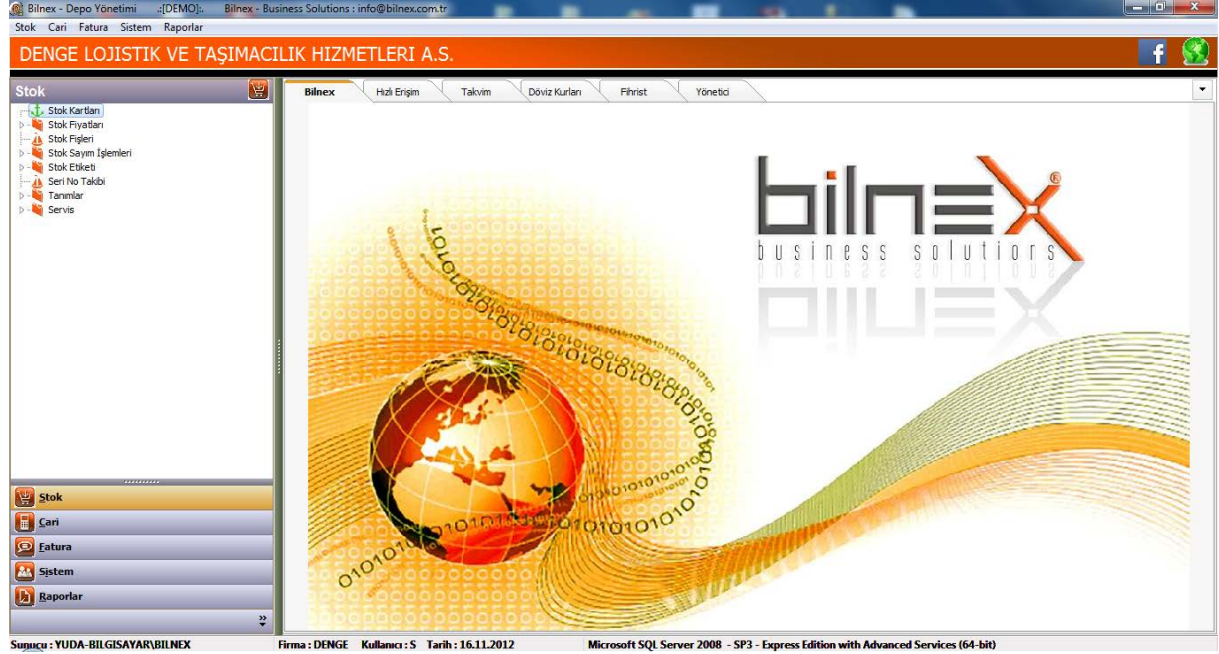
Bilnex - Depo Yönetimi .:[DEMO]:. Bilnex - Business Solutions : info@bilnex.com.tr

Stok Cari Fatura Sistem Raporlar

DENGE LOJISTIK VE TAŞIMACILIK HIZMETLERI A.S.

Stok

Stok Kartları
Stok Fiyatları
Stok Fişleri
Stok Sayım İşlemleri
Stok Etiketi
Seri No Takibi
Tanımlar
Servis

Bilnex | Hızlı Erişim | Takvim | Döviz Kurları | Fihrist | Yönetici

bilnex®
business solutions

Stok
Cari
Fatura
Sistem
Raporlar

Sunucu : YUDA-BILGISAYAR\BILNEX Firma : DENGE Kullanıcı : S Tarih : 16.11.2012 Microsoft SQL Server 2008 - SP3 - Express Edition with Advanced Services (64-bit)